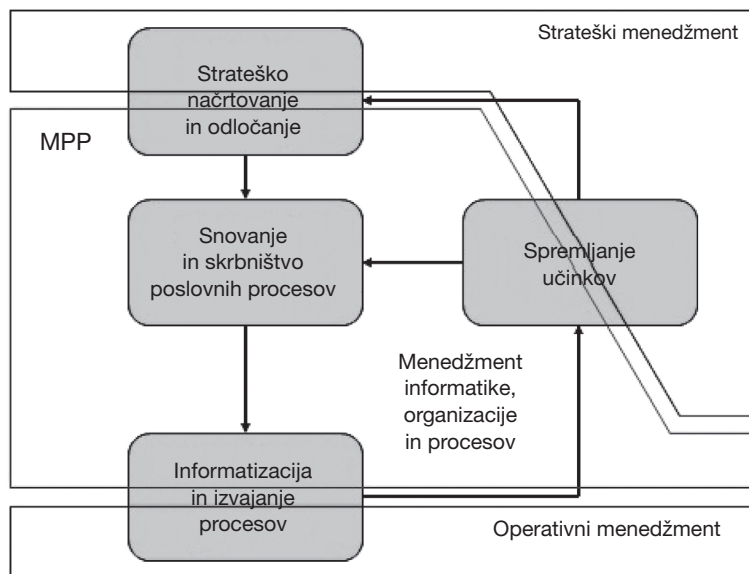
Strateški menedžment

Strateško načrtovanje in odločanje

MPP

Snovanje in skrbništvo poslovnih procesov

Spremljanje učinkov

Menedžment informatike, organizacije in procesov

Informatizacija in izvajanje procesov

Operativni menedžment